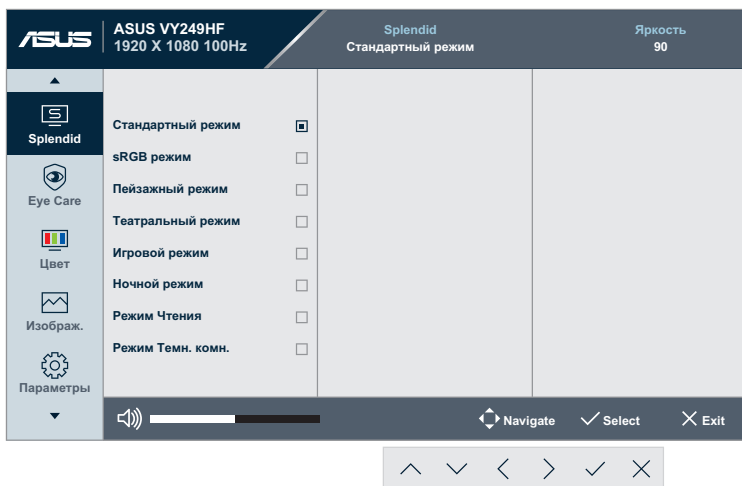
ASUS

ASUS VY249HF
1920 X 1080 100Hz

Splendid
Стандартный режим

Яркость
90

Splendid

Eye Care

Цвет

Изображ.

Параметры

Стандартный режим
sRGB режим
Пейзажный режим
Театральный режим
Игровой режим
Ночной режим
Режим Чтения
Режим Темн. комн.

Navigate
Select
Exit